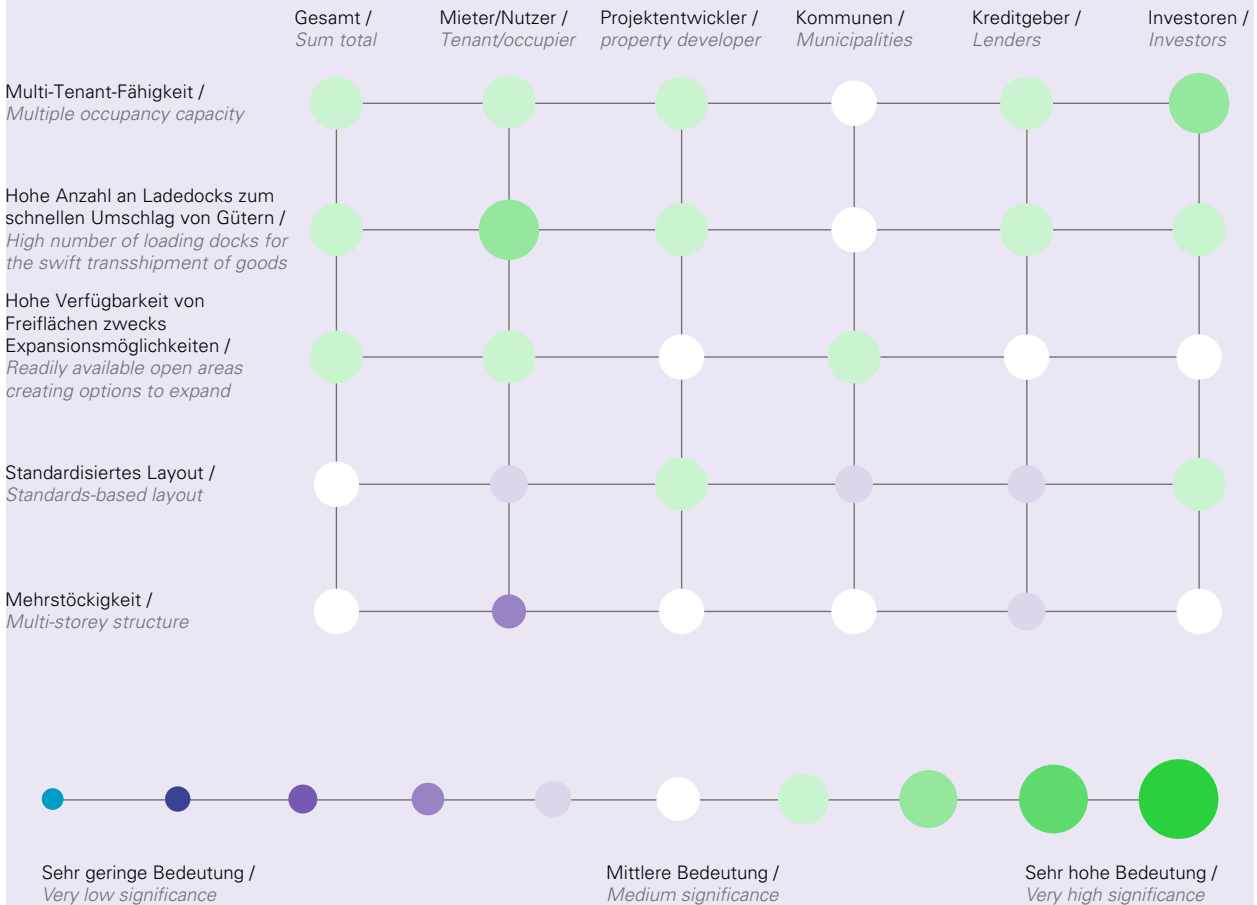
Gesamt / *Sum total*

Mieter/Nutzer / *Tenant/occupier*

Projektentwickler / *property developer*

Kommunen / *Municipalities*

Kreditgeber / *Lenders*

Investoren / *Investors*

Multi-Tenant-Fähigkeit / *Multiple occupancy capacity*

Hohe Anzahl an Ladedocks zum schnellen Umschlag von Gütern / *High number of loading docks for the swift transshipment of goods*

Hohe Verfügbarkeit von Freiflächen zwecks Expansionsmöglichkeiten / *Readily available open areas creating options to expand*

Standardisiertes Layout / *Standards-based layout*

Mehrstöckigkeit / *Multi-storey structure*

Sehr geringe Bedeutung / *Very low significance*

Mittlere Bedeutung / *Medium significance*

Sehr hohe Bedeutung / *Very high significance*